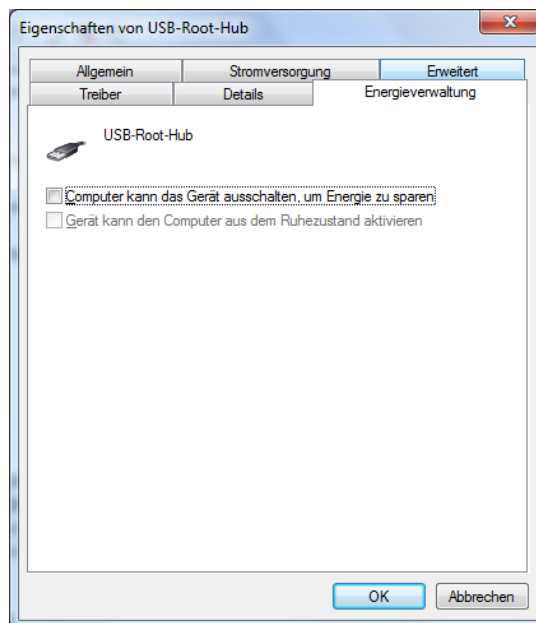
Eigenschaften von USB-Root-Hub

Allgemein
Stromversorgung
Erweitert
Treiber
Details
Energieverwaltung

USB-Root-Hub

Computer kann das Gerät ausschalten, um Energie zu sparen
Gerät kann den Computer aus dem Ruhezustand aktivieren

OK
Abbrechen